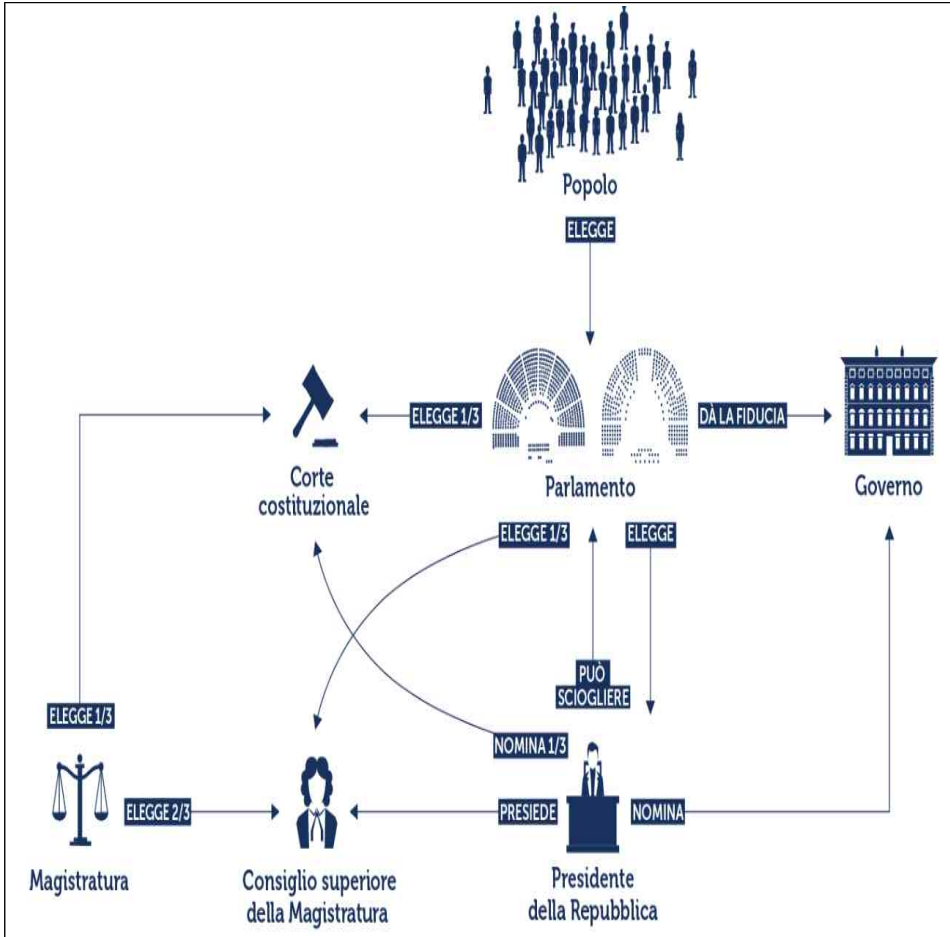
Popolo

ELEGGE

ELEGGE 1/3

DÀ LA FIDUCIA

Corte costituzionale

Parlamento

Governo

ELEGGE 1/3

ELEGGE

PUÒ SCIOGLIERE

ELEGGE 1/3

NOMINA 1/3

ELEGGE 2/3

PRESIEDE

NOMINA

Magistratura

Consiglio superiore della Magistratura

Presidente della Repubblica